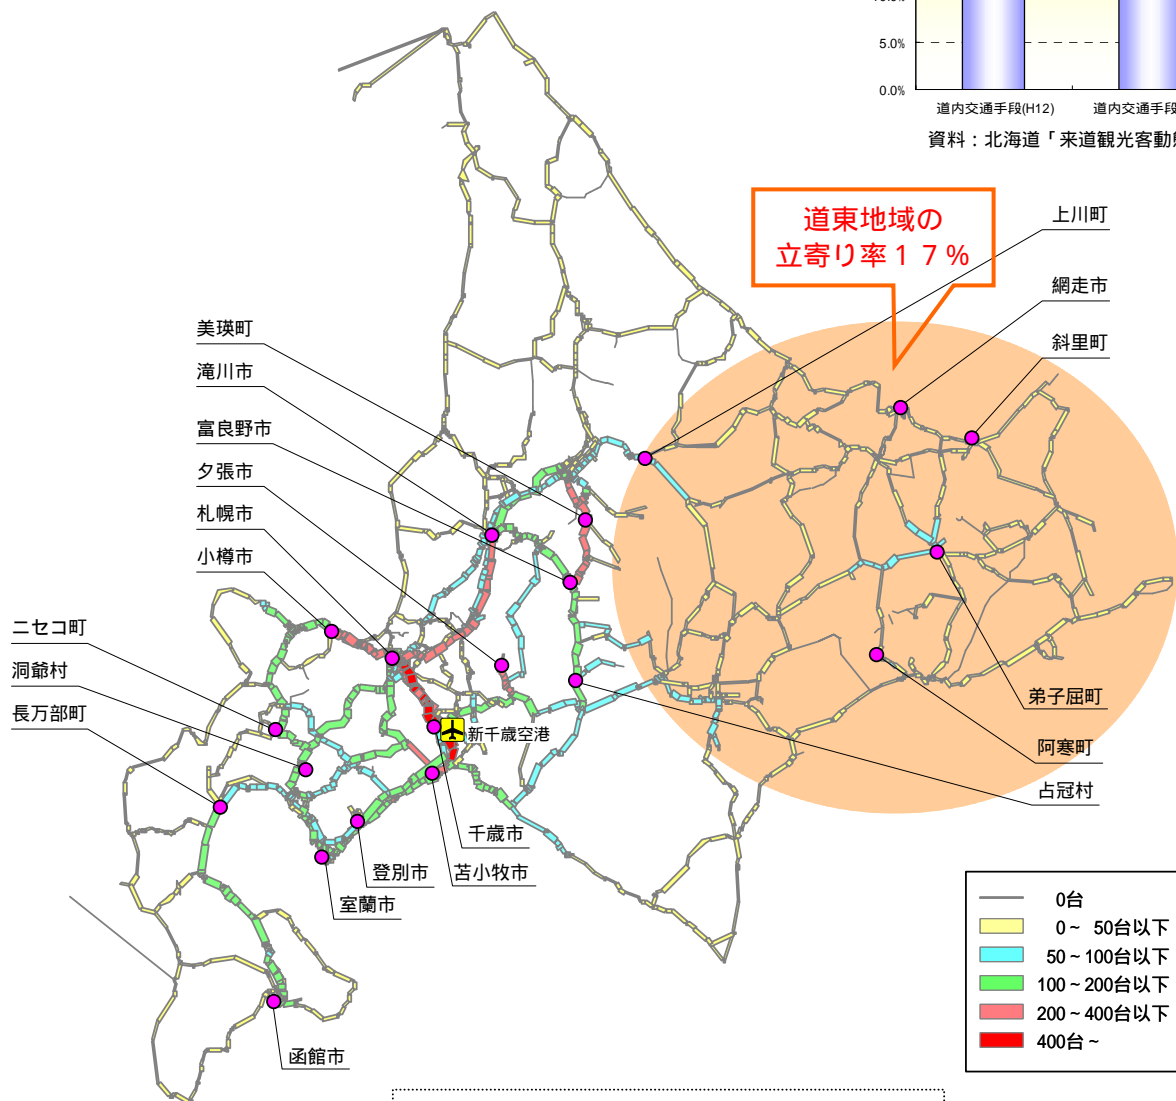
5.0%
0.0%
道内交通手段(H12)
道内交通手段
資料：北海道「来道観光客動

道東地域の
立寄り率１７％

上川町
網走市
斜里町
美瑛町
滝川市
富良野市
夕張市
札幌市
小樽市
ニセコ町
洞爺村
長万部町
新千歳空港
弟子屈町
阿寒町
占冠村
千歳市
登別市
苫小牧市
室蘭市
函館市

0台
0～ 50台以下
50～100台以下
100～200台以下
200～400台以下
400台～